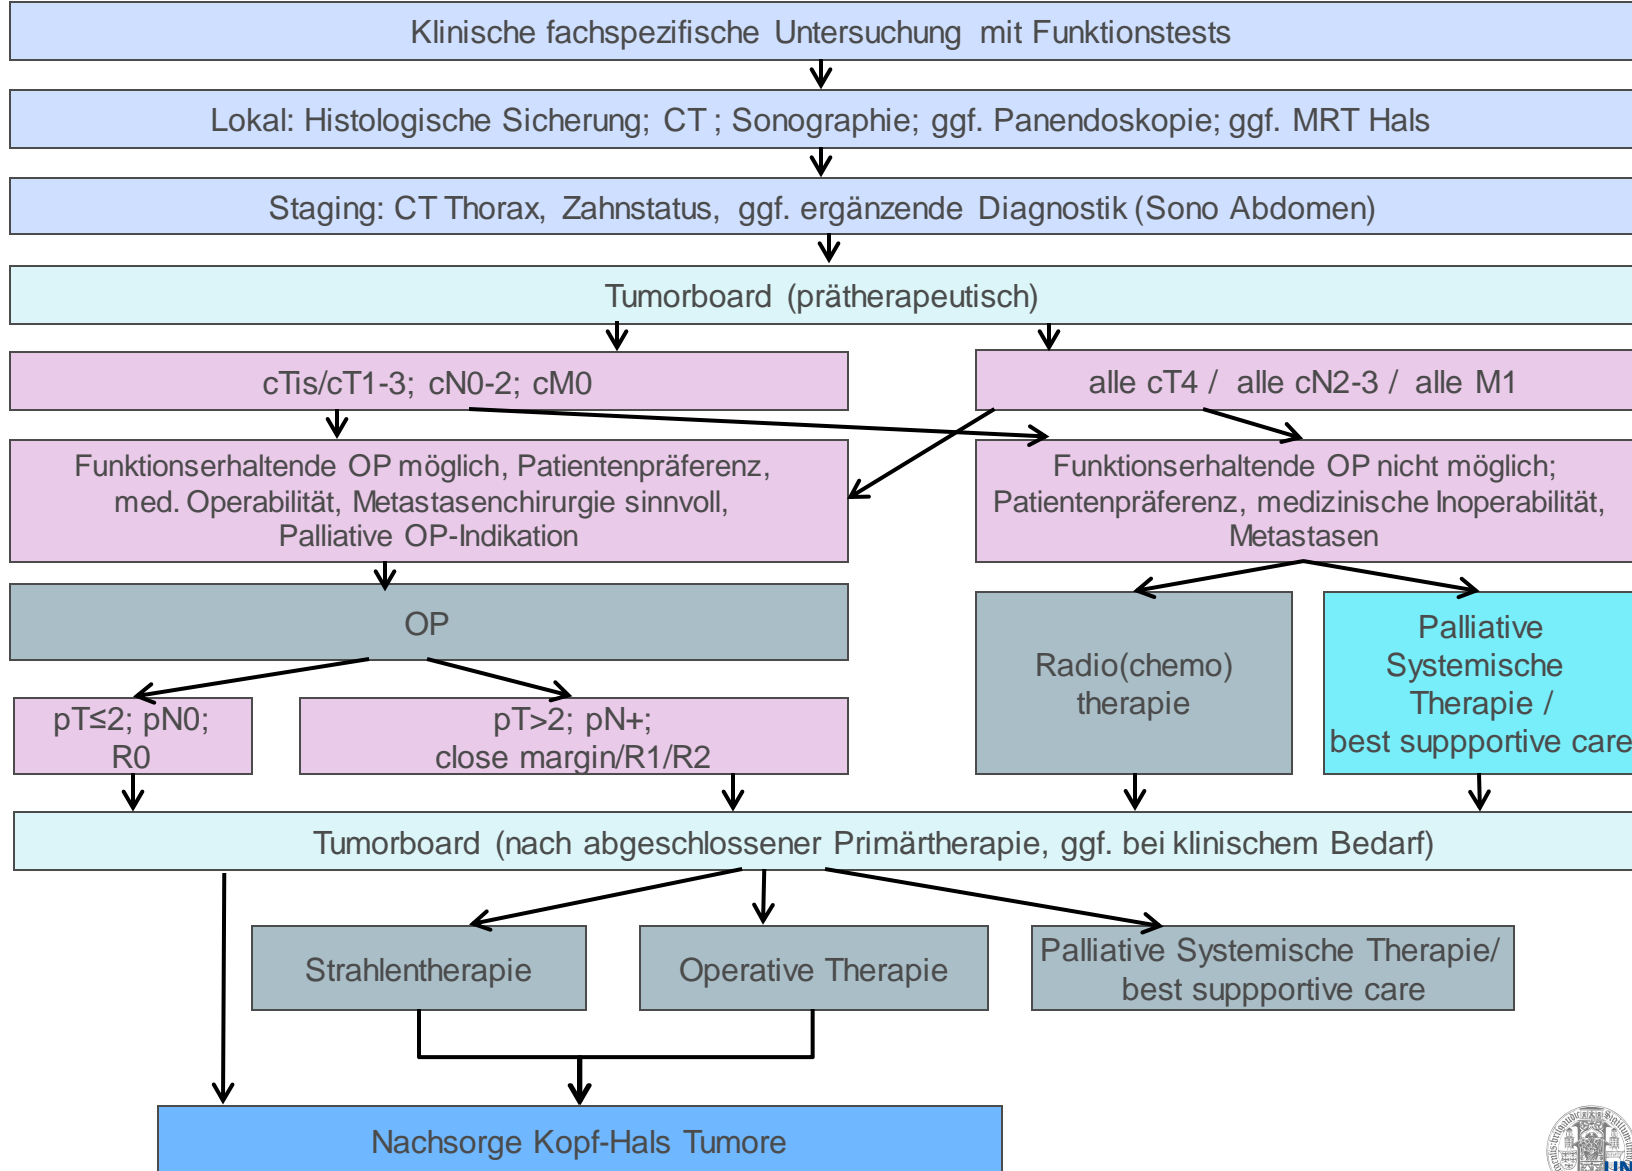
Klinische fachspezifische Untersuchung mit Funktionstests

Lokal: Histologische Sicherung; CT ; Sonographie; ggf. Panendoskopie; ggf. MRT Hals

Staging: CT Thorax, Zahnstatus, ggf. ergänzende Diagnostik (Sono Abdomen)

Tumorboard (prätherapeutisch)

cTis/cT1-3; cN0-2; cM0

alle cT4 / alle cN2-3 / alle M1

Funktionserhaltende OP möglich, Patientenpräferenz, med. Operabilität, Metastasenchirurgie sinnvoll, Palliative OP-Indikation

Funktionserhaltende OP nicht möglich; Patientenpräferenz, medizinische Inoperabilität, Metastasen

OP

Radio(chemo) therapie

Palliative Systemische Therapie / best suppportive care

pT≤2; pN0; R0

pT>2; pN+; close margin/R1/R2

Tumorboard (nach abgeschlossener Primärtherapie, ggf. bei klinischem Bedarf)

Strahlentherapie

Operative Therapie

Palliative Systemische Therapie/ best suppportive care

Nachsorge Kopf-Hals Tumore